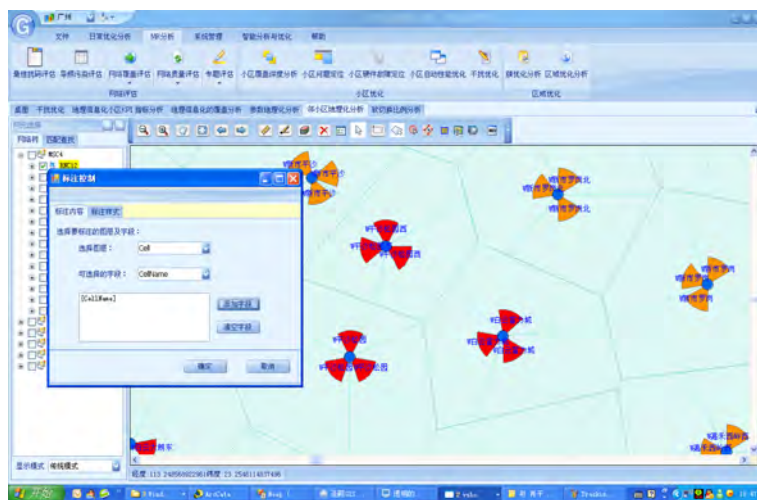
广州

文件　日常优化分析　MR分析　系统管理　智能分析与优化　帮助

覆盖路测评估　导频污染评估　网络覆盖评估　网络质量评估　专题评估　小区覆盖评估分析　小区问题定位　小区硬件故障定位　小区自动性能优化　干扰优化　拥塞优化分析　区域优化分析

网络评估　小区优化　区域优化

桌面　干扰优化　地理覆盖化小区KPI 指标分析　地理覆盖化的覆盖分析　参数地理化分析　邻小区地理化分析　软切换比例分析

网络选择

网络树　匹配条件

标注控制

标注内容　标注样式

选择要标注的图层及字段：

选择图层：　Cell

可选择的字段：　CellName

[CellName]

添加字段

清空字段

确定　取消

显示模式　传统模式

经度 113.24 纬度 23.25

开始